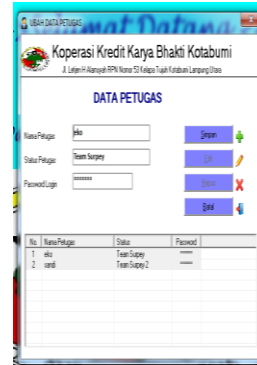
UBAH DATA PETUGAS

Koperasi Kredit Karya Bhakti Kotabumi
Jl. Letjen H. Alamsyah RPN Nomor 53 Kelapa Tujuh Kotabumi Lampung Utara

DATA PETUGAS

Nama Petugas eko
Status Petugas Team Surpey
Password Login *******

Simpan
Edit
Hapus
Batal

| No. | Nama Petugas | Status | Password |
|---|---|---|---|
| 1 | eko | Team Surpey | ***** |
| 2 | randi | Team Surpey 2 | ***** |